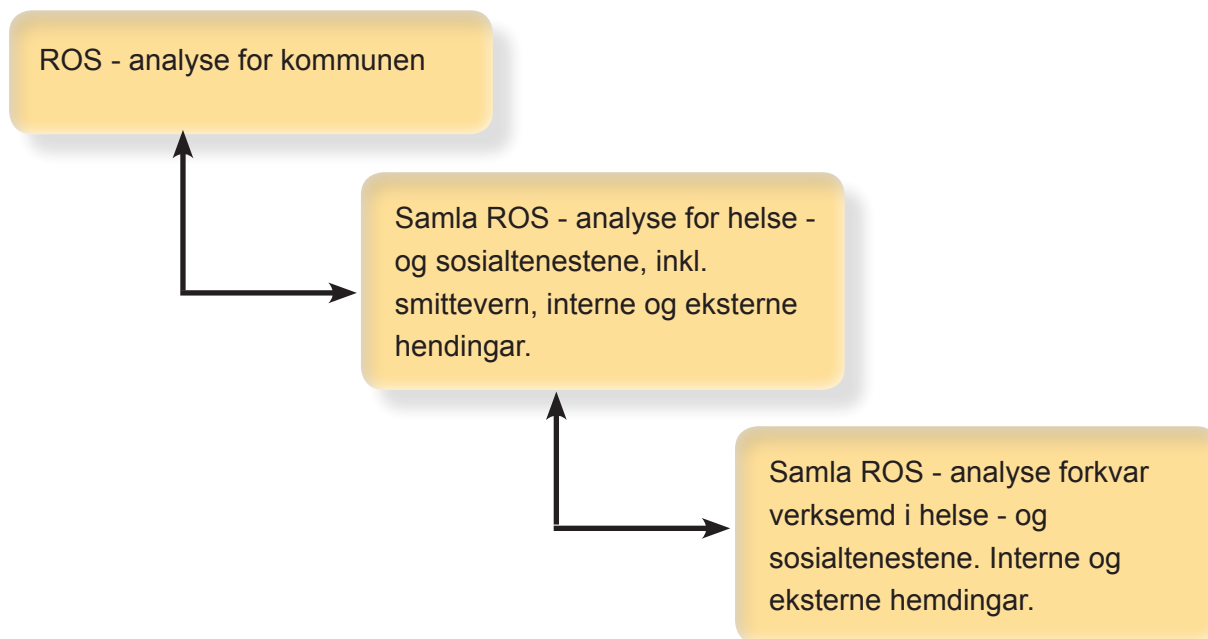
ROS - analyse for kommunen

Samla ROS - analyse for helse - og sosialtenestene, inkl. smittevern, interne og eksterne hendingar.

Samla ROS - analyse forkvar verksemd i helse - og sosialtenestene. Interne og eksterne hemdingar.